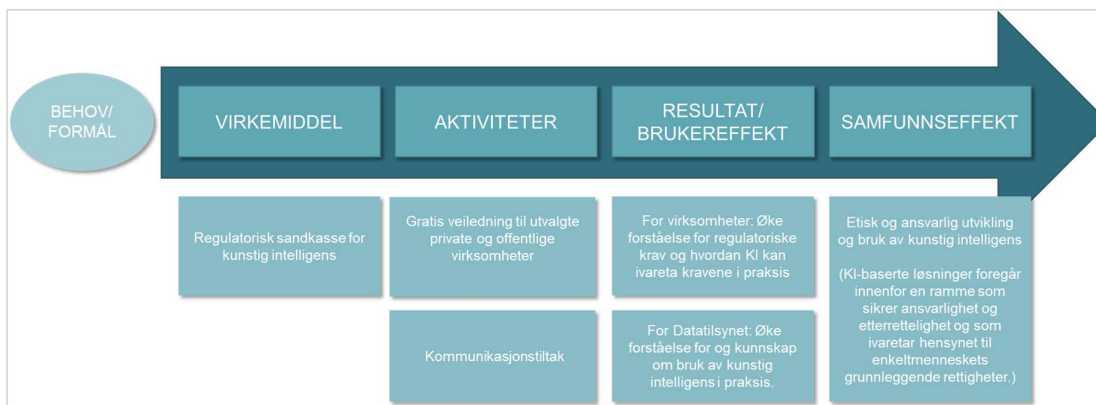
BEHOV/ FORMÅL

VIRKEMIDDEL

AKTIVITETER

RESULTAT/ BRUKEREFFEKT

SAMFUNNSEFFEKT

Regulatorisk sandkasse for kunstig intelligens

Gratis veiledning til utvalgte private og offentlige virksomheter

Kommunikasjonstiltak

For virksomheter: Øke forståelse for regulatoriske krav og hvordan KI kan ivareta kravene i praksis

For Datatilsynet: Øke forståelse for og kunnskap om bruk av kunstig intelligens i praksis.

Etisk og ansvarlig utvikling og bruk av kunstig intelligens

(KI-baserte løsninger foregår innenfor en ramme som sikrer ansvarlighet og etterrettelighet og som ivaretar hensynet til enkeltmenneskets grunnleggende rettigheter.)